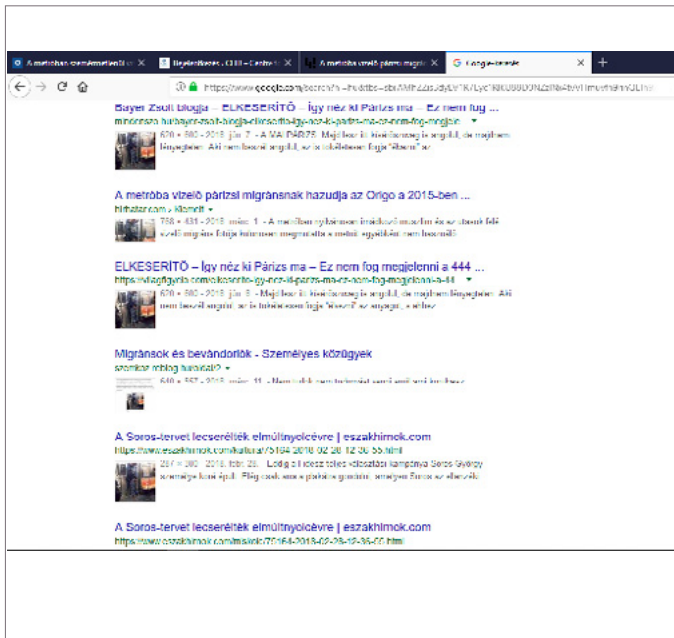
A metróban szemérmetlenül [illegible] ×
Bejelentkezés - CLUB - Centre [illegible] ×
A metróba vizelő párizsi migráns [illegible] ×
Google-keresés ×
+

https://www.google.com/search?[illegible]

Bayer Zsolt Blogja – ELKESERÍTŐ – Így néz ki Párizs ma – Ez nem fog ...
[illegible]
620 × 800 - 2018. jún. 7. - A MAI PÁRIZS. Majd kor ki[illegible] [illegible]

A metróba vizelő párizsi migránsnak hazudja az Origo a 2015-ben ...
hirhatar.com › Klement ▾
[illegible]

ELKESERÍTŐ – Így néz ki Párizs ma – Ez nem fog megjelenni a 444 ...
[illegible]
620 × 800 - 2018. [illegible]

Migránsok és bevándorlók - Személyes közügyek
szemelyes kozugyek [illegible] ▾
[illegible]

A Soros-tervet lecserélték elmúltnyolcévre | eszakhirnok.com
https://www.eszakhirnok.com/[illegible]
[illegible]

A Soros-tervet lecserélték elmúltnyolcévre | eszakhirnok.com
https://www.eszakhirnok.com/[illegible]